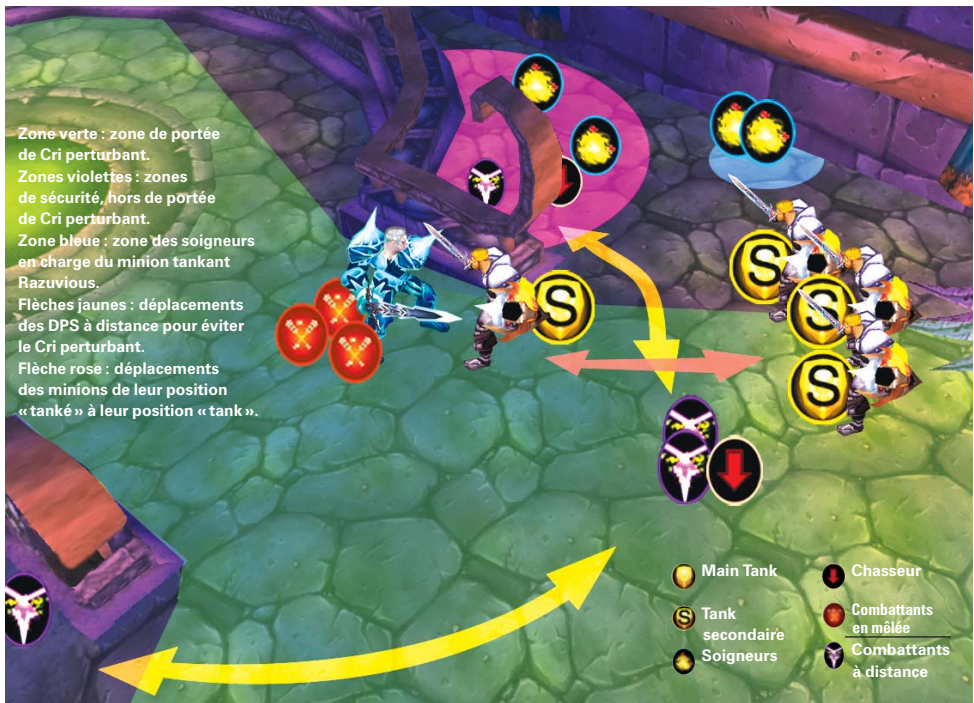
Zone verte : zone de portée de Cri perturbant.
Zones violettes : zones de sécurité, hors de portée de Cri perturbant.
Zone bleue : zone des soigneurs en charge du minion tankant Razuvious.
Flèches jaunes : déplacements des DPS à distance pour éviter le Cri perturbant.
Flèche rose : déplacements des minions de leur position « tanké » à leur position « tank ».

S S S S

Main Tank
S Tank secondaire
Soigneurs
Chasseur
Combattants en mêlée
Combattants à distance